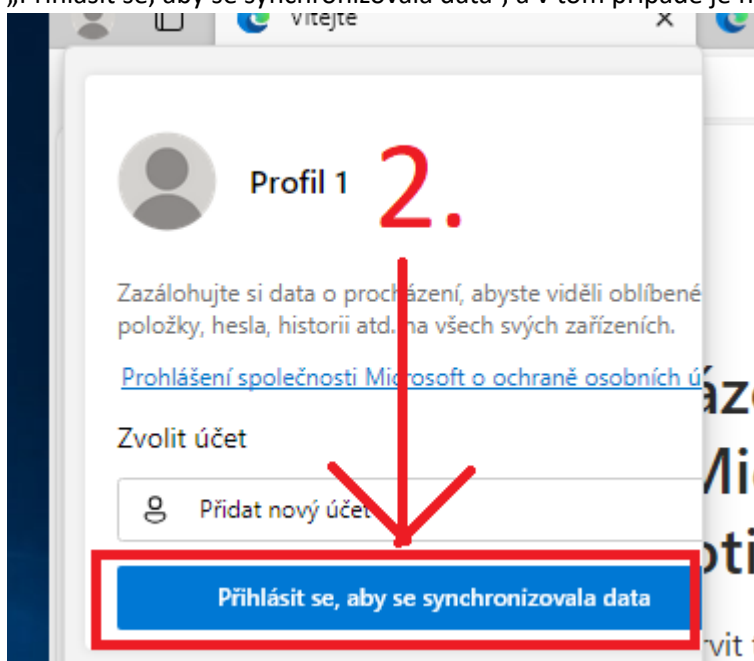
„Přihlásit se, aby se synchronizovala data", a v tom případě je n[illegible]

Vítejte

Profil 1

2.

Zazálohujte si data o procházení, abyste viděli oblíbené položky, hesla, historii atd. na všech svých zařízeních.

Prohlášení společnosti Microsoft o ochraně osobních ú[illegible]

Zvolit účet

Přidat nový účet

Přihlásit se, aby se synchronizovala data

ázc
Mic
oti
rvit